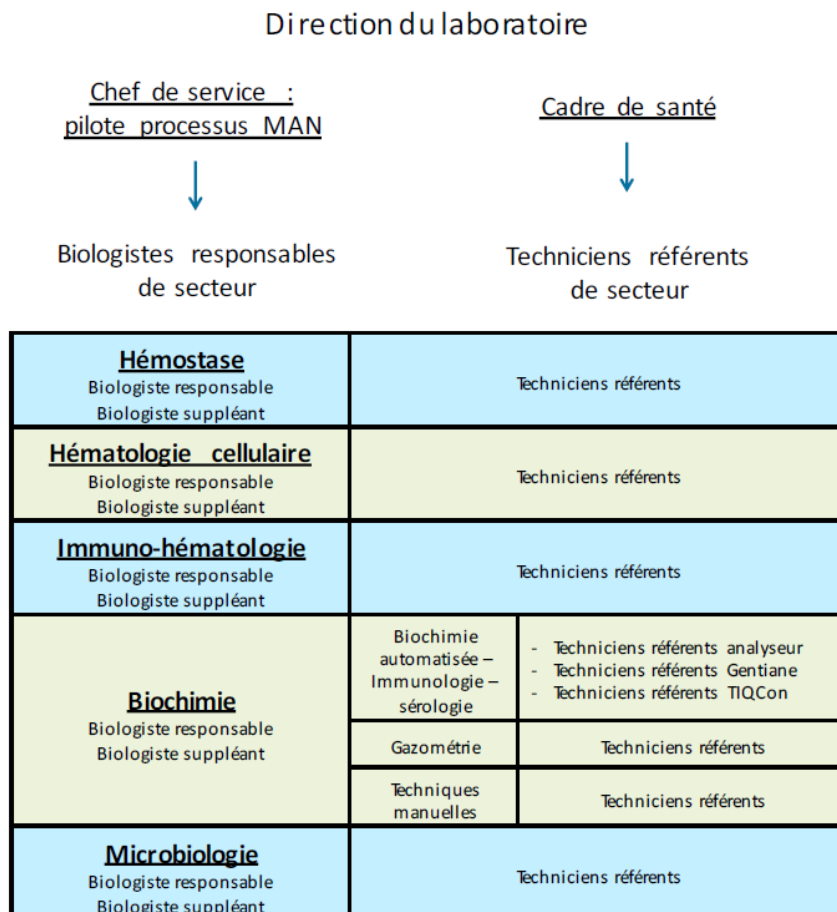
Direction du laboratoire

Chef de service : pilote processus MAN

Cadre de santé

Biologistes responsables de secteur

Techniciens référents de secteur

| | | |
|---|---|---|
| **Hémostase** Biologiste responsable Biologiste suppléant | Techniciens référents | |
| **Hématologie cellulaire** Biologiste responsable Biologiste suppléant | Techniciens référents | |
| **Immuno-hématologie** Biologiste responsable Biologiste suppléant | Techniciens référents | |
| **Biochimie** Biologiste responsable Biologiste suppléant | Biochimie automatisée – Immunologie – sérologie | - Techniciens référents analyseur - Techniciens référents Gentiane - Techniciens référents TIQCon |
| | Gazométrie | Techniciens référents |
| | Techniques manuelles | Techniciens référents |
| **Microbiologie** Biologiste responsable Biologiste suppléant | Techniciens référents | |